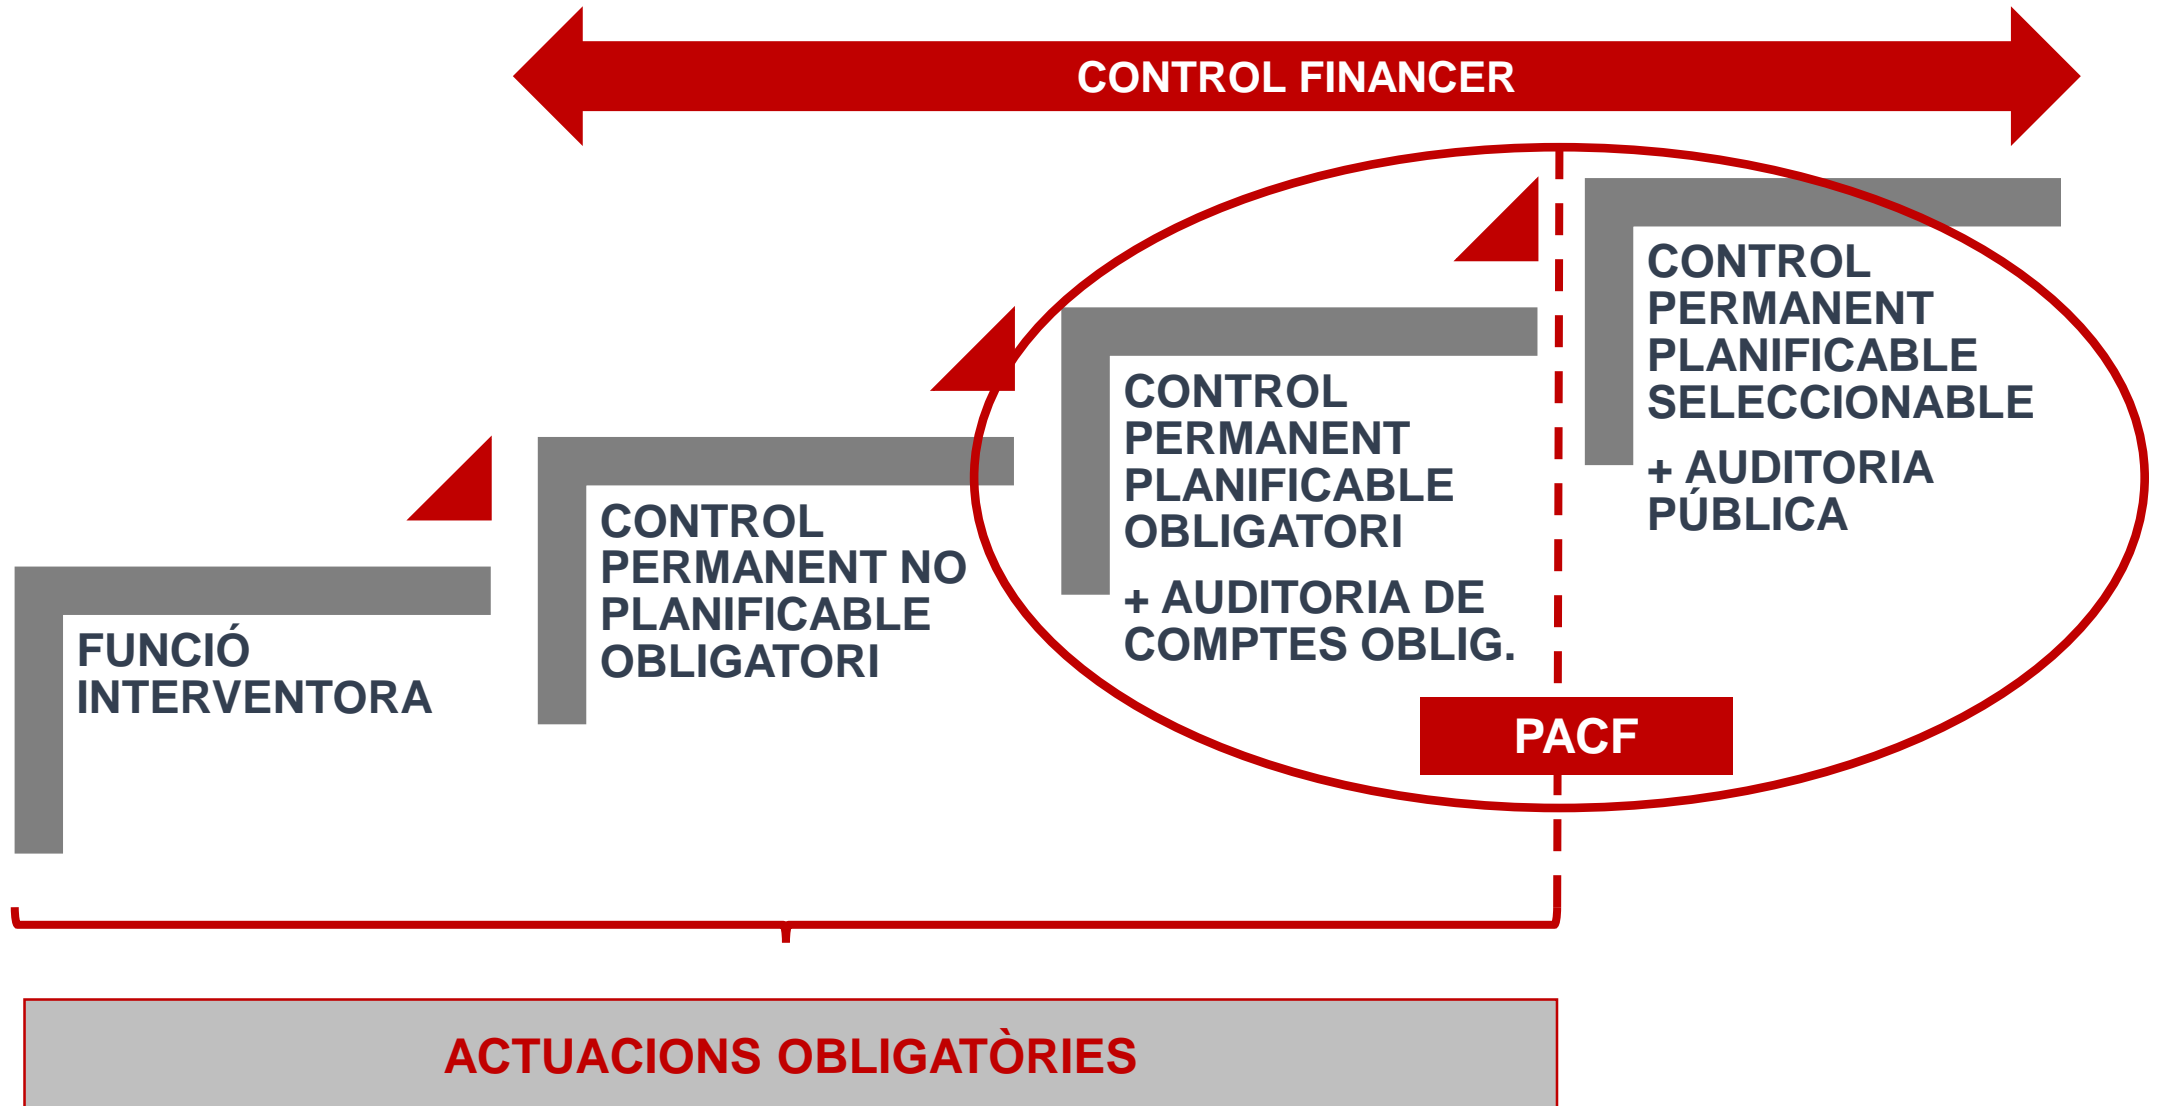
CONTROL FINANCER

FUNCIÓ INTERVENTORA

CONTROL PERMANENT NO PLANIFICABLE OBLIGATORI

CONTROL PERMANENT PLANIFICABLE OBLIGATORI

+ AUDITORIA DE COMPTES OBLIG.

CONTROL PERMANENT PLANIFICABLE SELECCIONABLE

+ AUDITORIA PÚBLICA

PACF

ACTUACIONS OBLIGATÒRIES